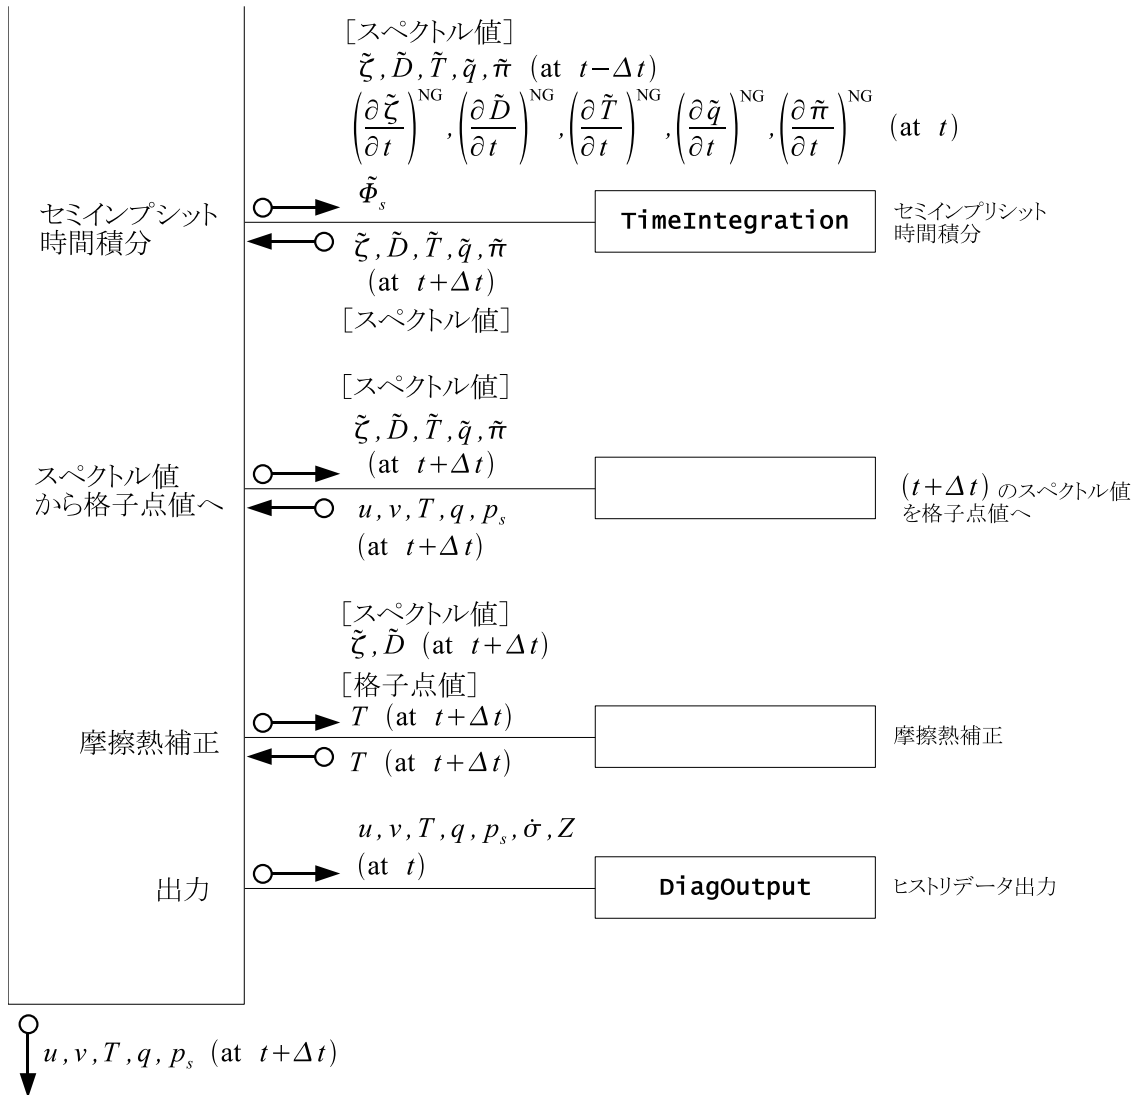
［スペクトル値］
$\tilde{\zeta}, \tilde{D}, \tilde{T}, \tilde{q}, \tilde{\pi}$ (at $t-\Delta t$)
$\left(\frac{\partial \tilde{\zeta}}{\partial t}\right)^{NG}, \left(\frac{\partial \tilde{D}}{\partial t}\right)^{NG}, \left(\frac{\partial \tilde{T}}{\partial t}\right)^{NG}, \left(\frac{\partial \tilde{q}}{\partial t}\right)^{NG}, \left(\frac{\partial \tilde{\pi}}{\partial t}\right)^{NG}$ (at $t$)

セミインプシット
時間積分

$\tilde{\Phi}_s$

TimeIntegration

セミインプリシット
時間積分

$\tilde{\zeta}, \tilde{D}, \tilde{T}, \tilde{q}, \tilde{\pi}$
(at $t+\Delta t$)
［スペクトル値］

［スペクトル値］
$\tilde{\zeta}, \tilde{D}, \tilde{T}, \tilde{q}, \tilde{\pi}$
(at $t+\Delta t$)

スペクトル値
から格子点値へ

$(t+\Delta t)$ のスペクトル値
を格子点値へ

$u, v, T, q, p_s$
(at $t+\Delta t$)

［スペクトル値］
$\tilde{\zeta}, \tilde{D}$ (at $t+\Delta t$)
［格子点値］
$T$ (at $t+\Delta t$)

摩擦熱補正

摩擦熱補正

$T$ (at $t+\Delta t$)

$u, v, T, q, p_s, \dot{\sigma}, Z$
(at $t$)

出力

DiagOutput

ヒストリデータ出力

$u, v, T, q, p_s$ (at $t+\Delta t$)